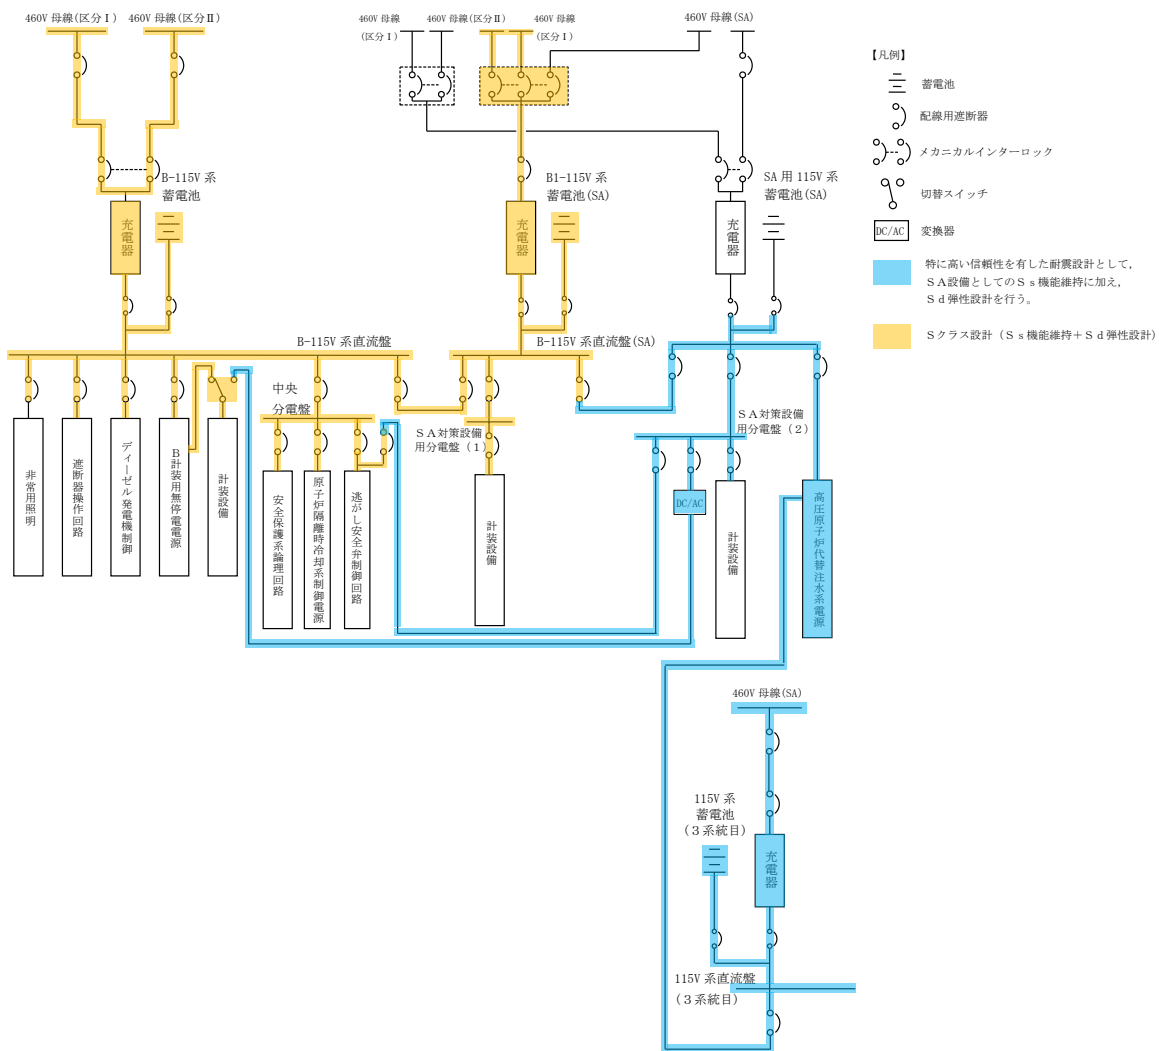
460V 母線(区分Ⅰ)　460V 母線(区分Ⅱ)

460V 母線(区分Ⅰ)　460V 母線(区分Ⅱ)　460V 母線(区分Ⅰ)

460V 母線(SA)

B-115V 系蓄電池

充電器

B1-115V 系蓄電池(SA)

充電器

SA 用 115V 系蓄電池(SA)

充電器

B-115V 系直流盤

B-115V 系直流盤(SA)

中央分電盤

ＳＡ対策設備用分電盤（１）

ＳＡ対策設備用分電盤（２）

非常用照明

遮断器操作回路

ディーゼル発電機制御

B計装用無停電電源

計装設備

安全保護系論理回路

原子炉隔離時冷却系制御電源

逃がし安全弁制御回路

計装設備

DC/AC

計装設備

高圧原子炉代替注水系電源

460V 母線(SA)

115V 系蓄電池（３系統目）

充電器

115V 系直流盤（３系統目）

【凡例】

蓄電池

配線用遮断器

メカニカルインターロック

切替スイッチ

DC/AC　変換器

特に高い信頼性を有した耐震設計として，ＳＡ設備としてのＳｓ機能維持に加え，Ｓｄ弾性設計を行う。

Ｓクラス設計（Ｓｓ機能維持＋Ｓｄ弾性設計）